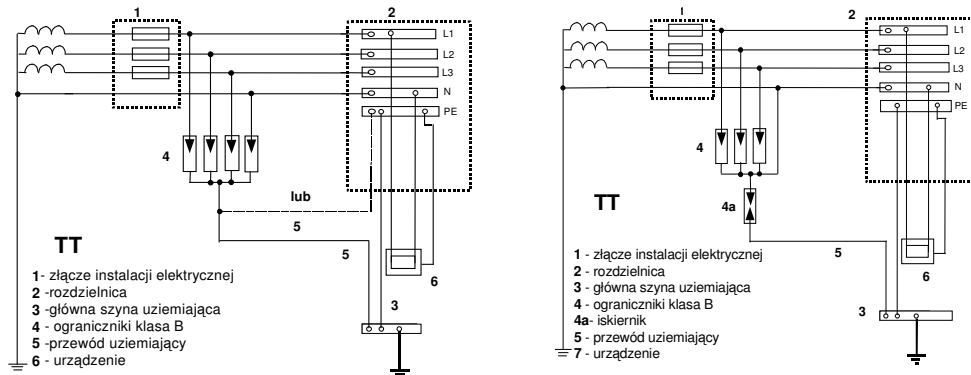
1
2
L1
L2
L3
N
PE
4
lub
5
5
6
3
TT
1- złącze instalacji elektrycznej
2 -rozdzielnica
3 -główna szyna uziemiająca
4 - ograniczniki klasa B
5 -przewód uziemiający
6 - urządzenie

I
2
L1
L2
L3
N
PE
4
4a
TT
5
6
3
1 - złącze instalacji elektrycznej
2 - rozdzielnica
3 - główna szyna uziemiająca
4 - ograniczniki klasa B
4a- iskiernik
5 - przewód uziemiający
7 - urządzenie